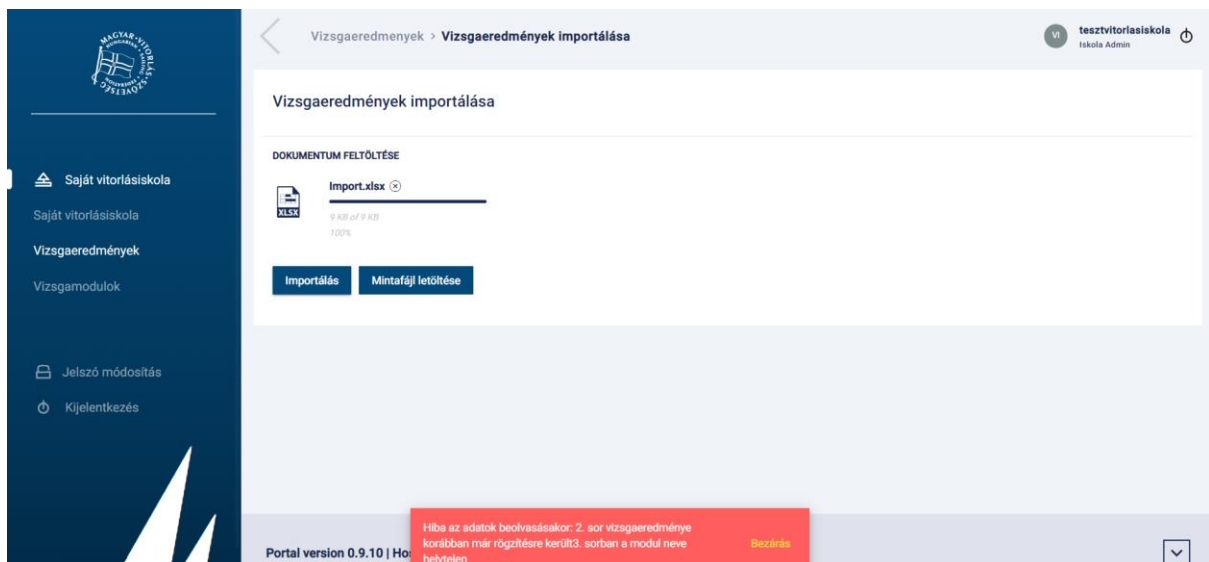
MAGYAR VITORLÁS SZÖVETSÉG HUNGARIAN SAILING FEDERATION

Saját vitorlásiskola
Saját vitorlásiskola
Vizsgaeredmények
Vizsgamodulok

Jelszó módosítás
Kijelentkezés

Vizsgaeredmények > Vizsgaeredmények importálása

VI tesztvitorlasiskola
Iskola Admin

Vizsgaeredmények importálása

DOKUMENTUM FELTÖLTÉSE

XLSX
Import.xlsx
9 KB of 9 KB
100%

Importálás Mintafájl letöltése

Portal version 0.9.10 | Ho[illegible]

Hiba az adatok beolvasásakor: 2. sor vizsgaeredménye korábban már rögzítésre került3. sorban a modul neve helytelen

Bezárás